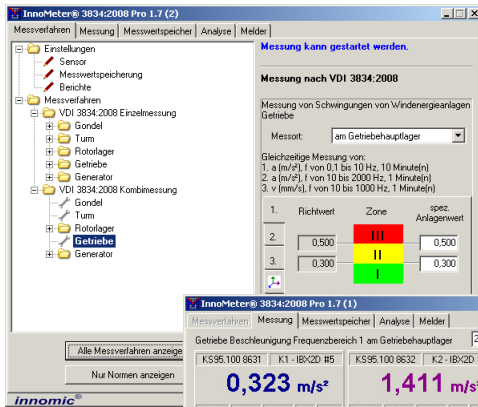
InnoMeter® 3834:2008 Pro 1.7 (2)

Messverfahren | Messung | Messwertspeicher | Analyse | Melder

Einstellungen
Sensor
Messwertspeicherung
Berichte
Messverfahren
VDI 3834:2008 Einzelmessung
Gondel
Turm
Rotorlager
Getriebe
Generator
VDI 3834:2008 Kombimessung
Gondel
Turm
Rotorlager
Getriebe
Generator

Alle Messverfahren anzeige
Nur Normen anzeigen

innomic®

Messung kann gestartet werden.

Messung nach VDI 3834:2008

Messung von Schwingungen von Windenergieanlagen Getriebe

Messort: am Getriebehauptlager

Gleichzeitige Messung von:
1. a (m/s²), f von 0,1 bis 10 Hz, 10 Minute(n)
2. a (m/s²), f von 10 bis 2000 Hz, 1 Minute(n)
3. v (mm/s), f von 10 bis 1000 Hz, 1 Minute(n)

| | Richtwert | Zone | spez. Anlagenwert |
|---|---|---|---|
| 1. | | | |
| 2. | 0,500 | III | 0,500 |
| 3. | 0,300 | II | 0,300 |
| | | I | |

InnoMeter® 3834:2008 Pro 1.7 (1)

Messverfahren | Messung | Messwertspeicher | Analyse | Melder

Getriebe Beschleunigung Frequenzbereich 1 am Getriebehauptlager

KS95.100 8631 | K1 - IBX2D #5 | KS95.100 8632 | K2 - IBX2D

0,323 m/s² | 1,411 m/s²